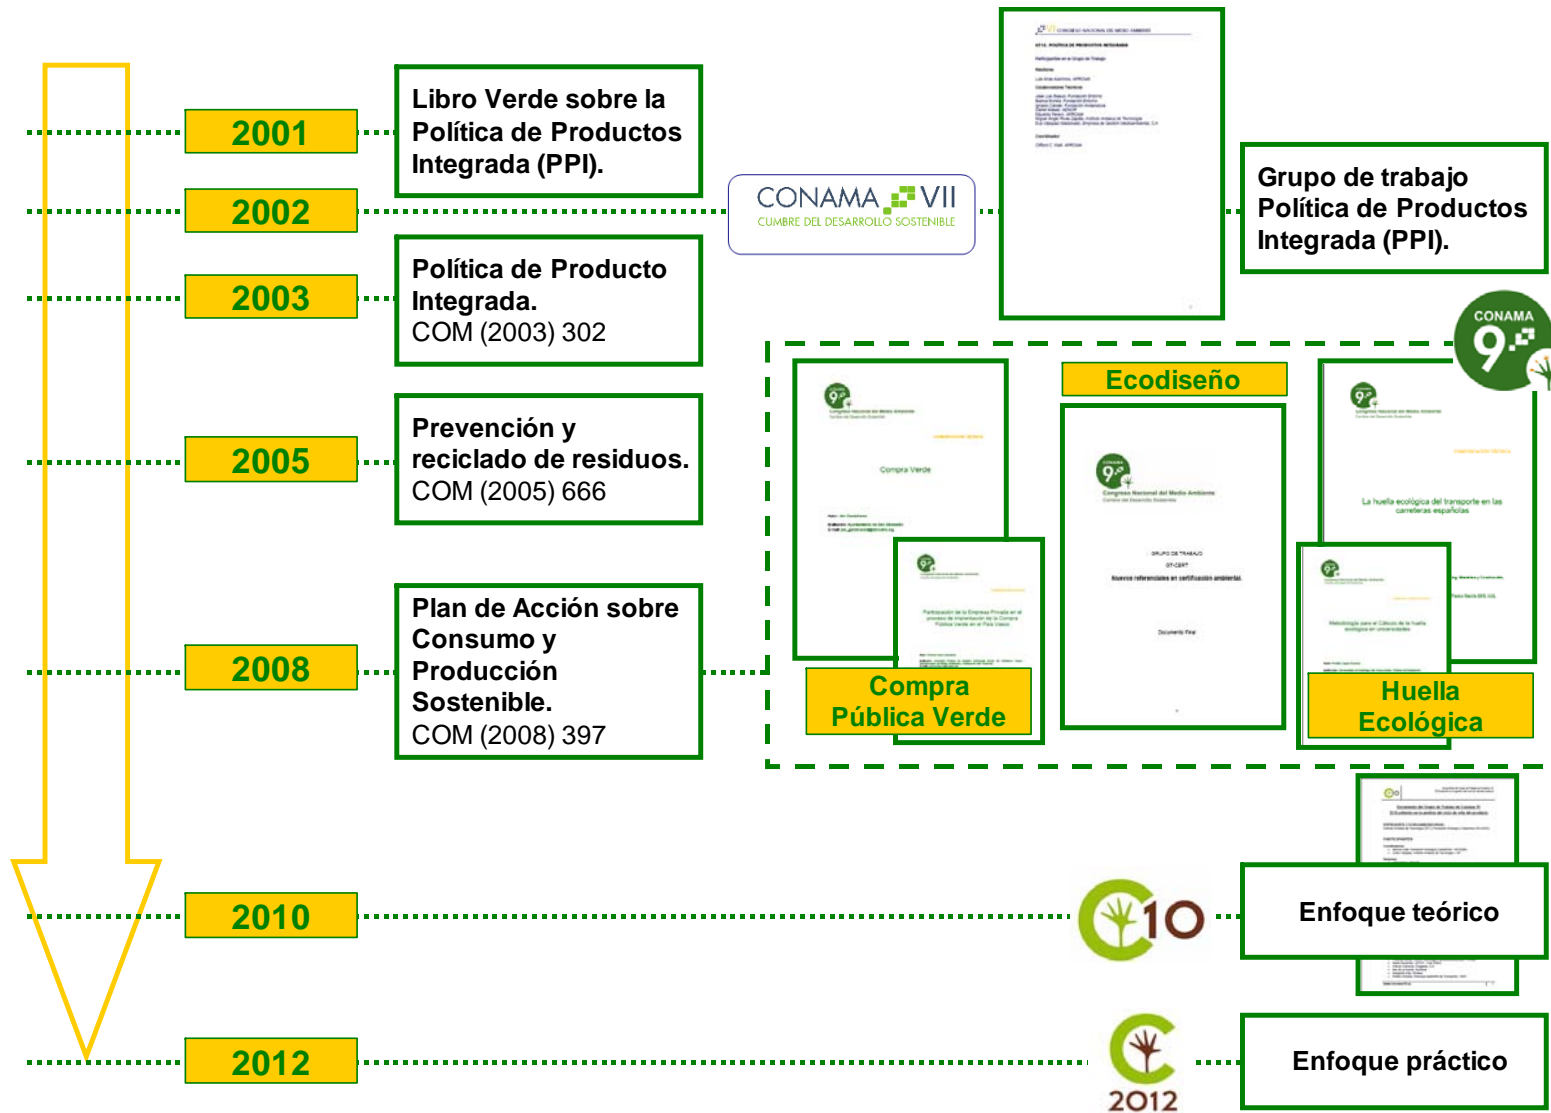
2001

Libro Verde sobre la Política de Productos Integrada (PPI).

2002

CONAMA VII
CUMBRE DEL DESARROLLO SOSTENIBLE

Grupo de trabajo Política de Productos Integrada (PPI).

2003

Política de Producto Integrada.
COM (2003) 302

CONAMA 9

2005

Prevención y reciclado de residuos.
COM (2005) 666

Ecodiseño

Compra Verde

La huella ecológica del transporte en las carreteras españolas

2008

Plan de Acción sobre Consumo y Producción Sostenible.
COM (2008) 397

Compra Pública Verde

Huella Ecológica

2010

C10

Enfoque teórico

2012

C 2012

Enfoque práctico